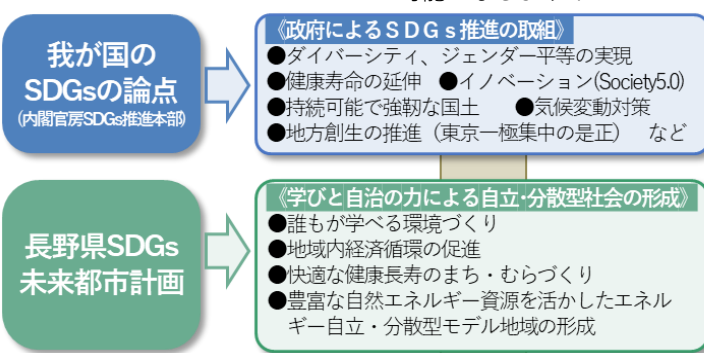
我が国のSDGsの論点
(内閣官房SDGs推進本部)

《政府によるＳＤＧｓ推進の取組》
●ダイバーシティ、ジェンダー平等の実現
●健康寿命の延伸　●イノベーション(Society5.0)
●持続可能で強靭な国土　●気候変動対策
●地方創生の推進（東京一極集中の是正）　など

長野県SDGs未来都市計画

《学びと自治の力による自立･分散型社会の形成》
●誰もが学べる環境づくり
●地域内経済循環の促進
●快適な健康長寿のまち・むらづくり
●豊富な自然エネルギー資源を活かしたエネルギー自立・分散型モデル地域の形成